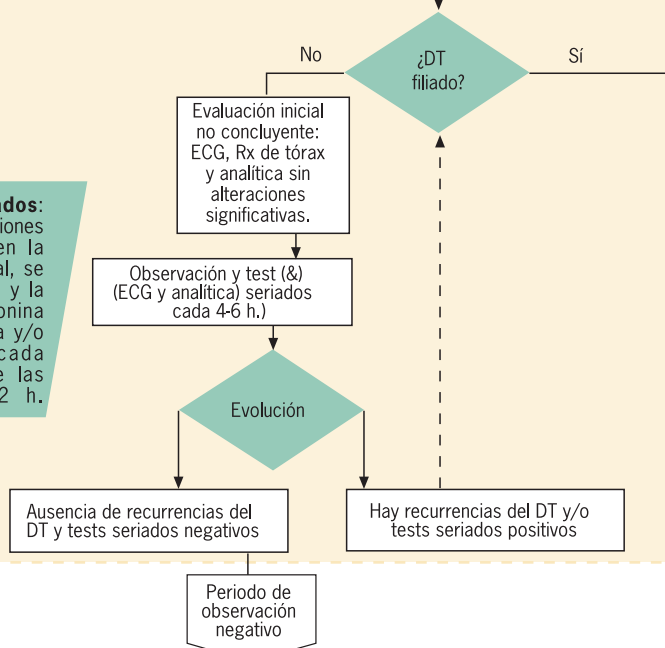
No

¿DT filiado?

Sí

Evaluación inicial no concluyente: ECG, Rx de tórax y analítica sin alteraciones significativas.

ados:
iones
en la
al, se
y la
onina
a y/o
cada
e las
2 h.

Observación y test (&) (ECG y analítica) seriados cada 4-6 h.)

Evolución

Ausencia de recurrencias del DT y tests seriados negativos

Hay recurrencias del DT y/o tests seriados positivos

Periodo de observación negativo